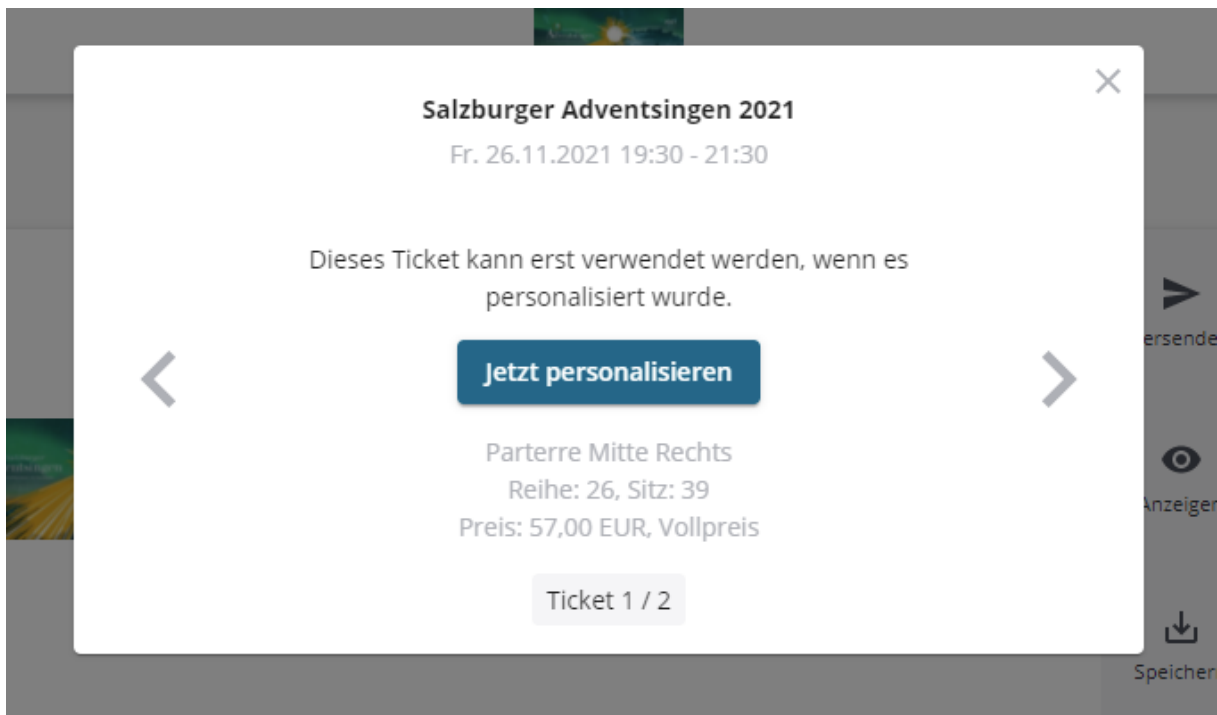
Salzburger Adventsingen 2021

Fr. 26.11.2021 19:30 - 21:30

Dieses Ticket kann erst verwendet werden, wenn es personalisiert wurde.

Jetzt personalisieren

Parterre Mitte Rechts
Reihe: 26, Sitz: 39
Preis: 57,00 EUR, Vollpreis

Ticket 1 / 2

ersende

Anzeigen

Speicher